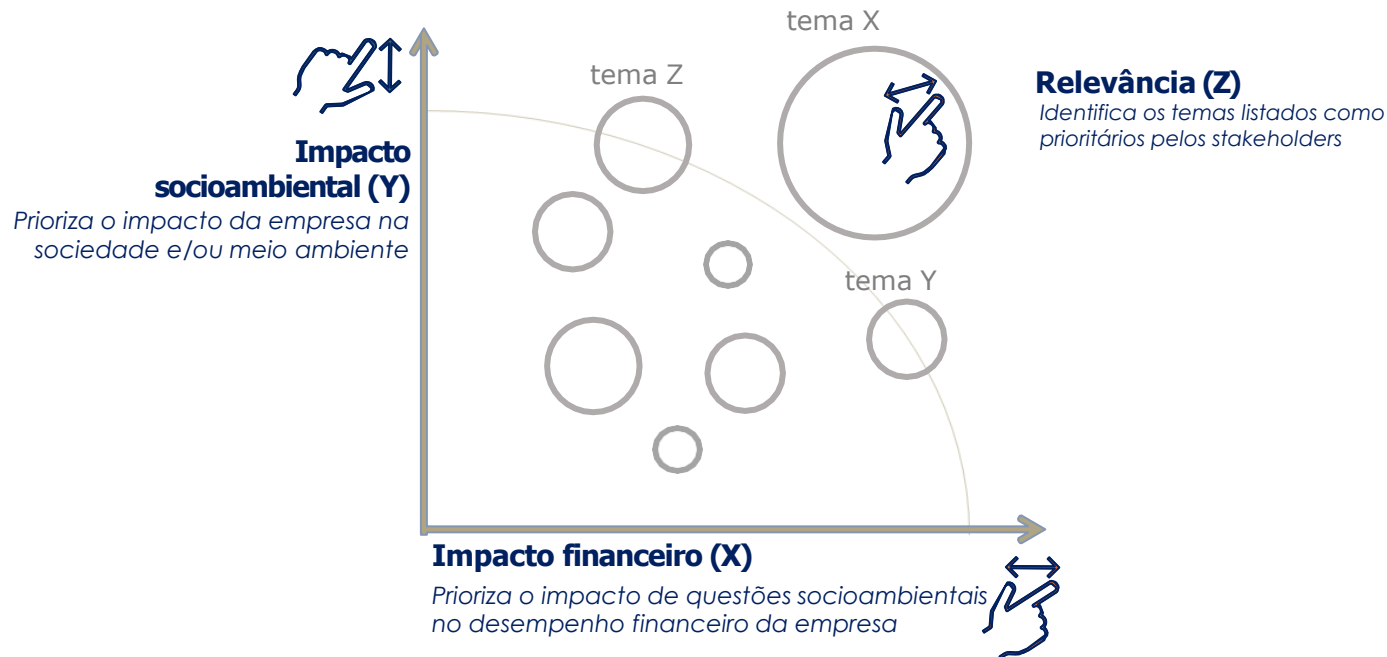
tema X

tema Z

Relevância (Z)
Identifica os temas listados como prioritários pelos stakeholders

Impacto socioambiental (Y)
Prioriza o impacto da empresa na sociedade e/ou meio ambiente

tema Y

Impacto financeiro (X)
Prioriza o impacto de questões socioambientais no desempenho financeiro da empresa